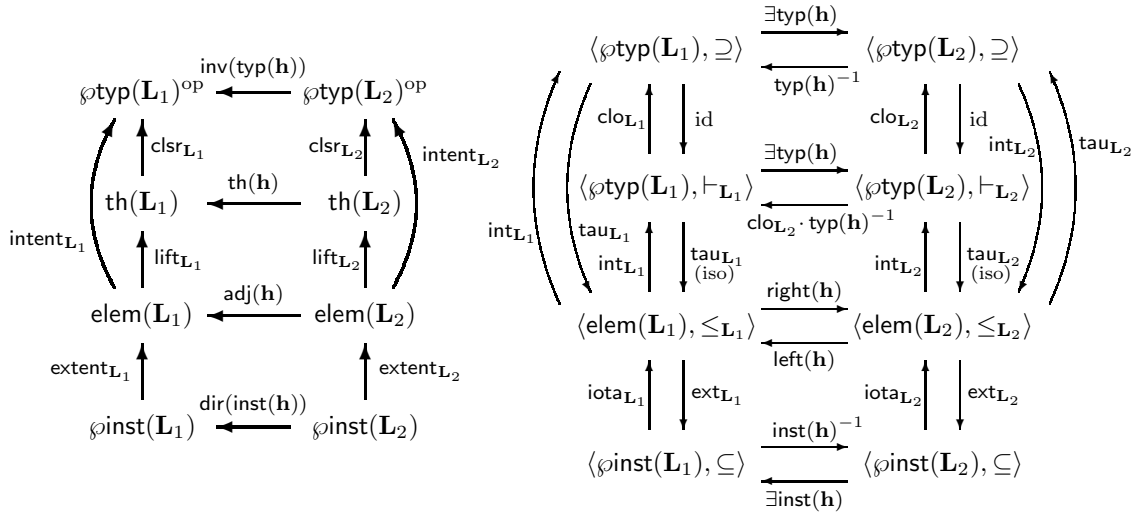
$\mathsf{inv}(\mathsf{typ}(\mathbf{h}))$

$\wp\mathsf{typ}(\mathbf{L}_1)^{\mathrm{op}}$ $\wp\mathsf{typ}(\mathbf{L}_2)^{\mathrm{op}}$

$\mathsf{clsr}_{\mathbf{L}_1}$ $\mathsf{clsr}_{\mathbf{L}_2}$ $\mathsf{intent}_{\mathbf{L}_2}$

$\mathsf{th}(\mathbf{h})$

$\mathsf{th}(\mathbf{L}_1)$ $\mathsf{th}(\mathbf{L}_2)$

$\mathsf{intent}_{\mathbf{L}_1}$ $\mathsf{lift}_{\mathbf{L}_1}$ $\mathsf{lift}_{\mathbf{L}_2}$

$\mathsf{adj}(\mathbf{h})$

$\mathsf{elem}(\mathbf{L}_1)$ $\mathsf{elem}(\mathbf{L}_2)$

$\mathsf{extent}_{\mathbf{L}_1}$ $\mathsf{extent}_{\mathbf{L}_2}$

$\mathsf{dir}(\mathsf{inst}(\mathbf{h}))$

$\wp\mathsf{inst}(\mathbf{L}_1)$ $\wp\mathsf{inst}(\mathbf{L}_2)$

$\exists\mathsf{typ}(\mathbf{h})$

$\langle\wp\mathsf{typ}(\mathbf{L}_1),\supseteq\rangle$ $\langle\wp\mathsf{typ}(\mathbf{L}_2),\supseteq\rangle$

$\mathsf{typ}(\mathbf{h})^{-1}$

$\mathsf{clo}_{\mathbf{L}_1}$ id $\mathsf{clo}_{\mathbf{L}_2}$ id $\mathsf{int}_{\mathbf{L}_2}$ $\mathsf{tau}_{\mathbf{L}_2}$

$\exists\mathsf{typ}(\mathbf{h})$

$\langle\wp\mathsf{typ}(\mathbf{L}_1),\vdash_{\mathbf{L}_1}\rangle$ $\langle\wp\mathsf{typ}(\mathbf{L}_2),\vdash_{\mathbf{L}_2}\rangle$

$\mathsf{clo}_{\mathbf{L}_2}\cdot\mathsf{typ}(\mathbf{h})^{-1}$

$\mathsf{int}_{\mathbf{L}_1}$ $\mathsf{tau}_{\mathbf{L}_1}$ $\mathsf{int}_{\mathbf{L}_1}$ $\mathsf{tau}_{\mathbf{L}_1}$ (iso) $\mathsf{int}_{\mathbf{L}_2}$ $\mathsf{tau}_{\mathbf{L}_2}$ (iso)

$\mathsf{right}(\mathbf{h})$

$\langle\mathsf{elem}(\mathbf{L}_1),\leq_{\mathbf{L}_1}\rangle$ $\langle\mathsf{elem}(\mathbf{L}_2),\leq_{\mathbf{L}_2}\rangle$

$\mathsf{left}(\mathbf{h})$

$\mathsf{iota}_{\mathbf{L}_1}$ $\mathsf{ext}_{\mathbf{L}_1}$ $\mathsf{iota}_{\mathbf{L}_2}$ $\mathsf{ext}_{\mathbf{L}_2}$

$\mathsf{inst}(\mathbf{h})^{-1}$

$\langle\wp\mathsf{inst}(\mathbf{L}_1),\subseteq\rangle$ $\langle\wp\mathsf{inst}(\mathbf{L}_2),\subseteq\rangle$

$\exists\mathsf{inst}(\mathbf{h})$